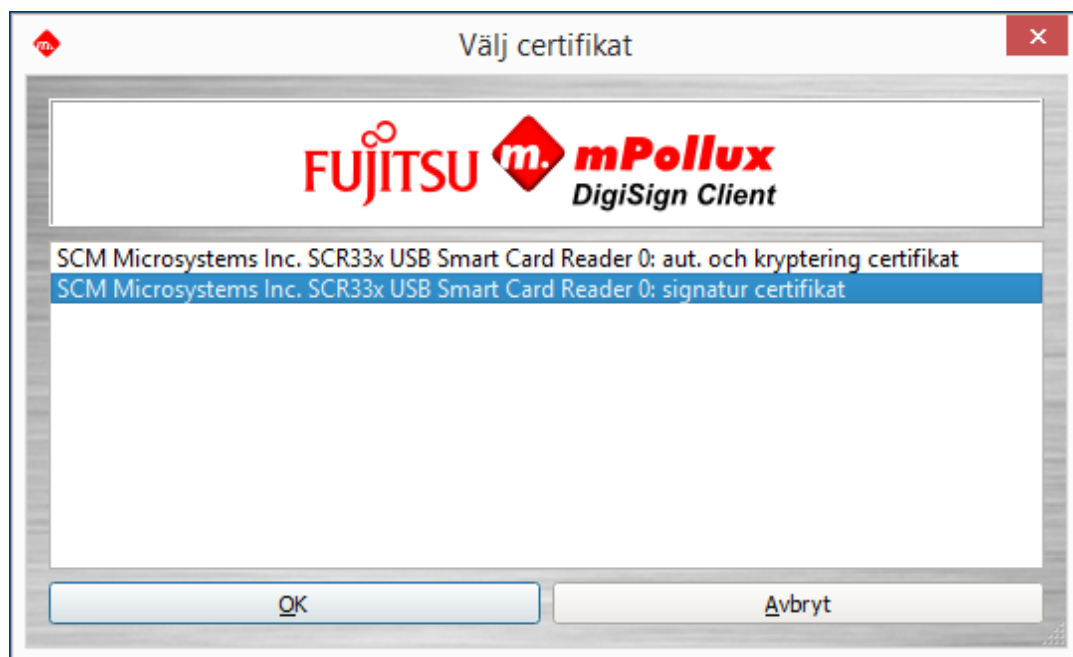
Välj certifikat

FUJITSU m. mPollux DigiSign Client

SCM Microsystems Inc. SCR33x USB Smart Card Reader 0: aut. och kryptering certifikat
SCM Microsystems Inc. SCR33x USB Smart Card Reader 0: signatur certifikat

OK
Avbryt